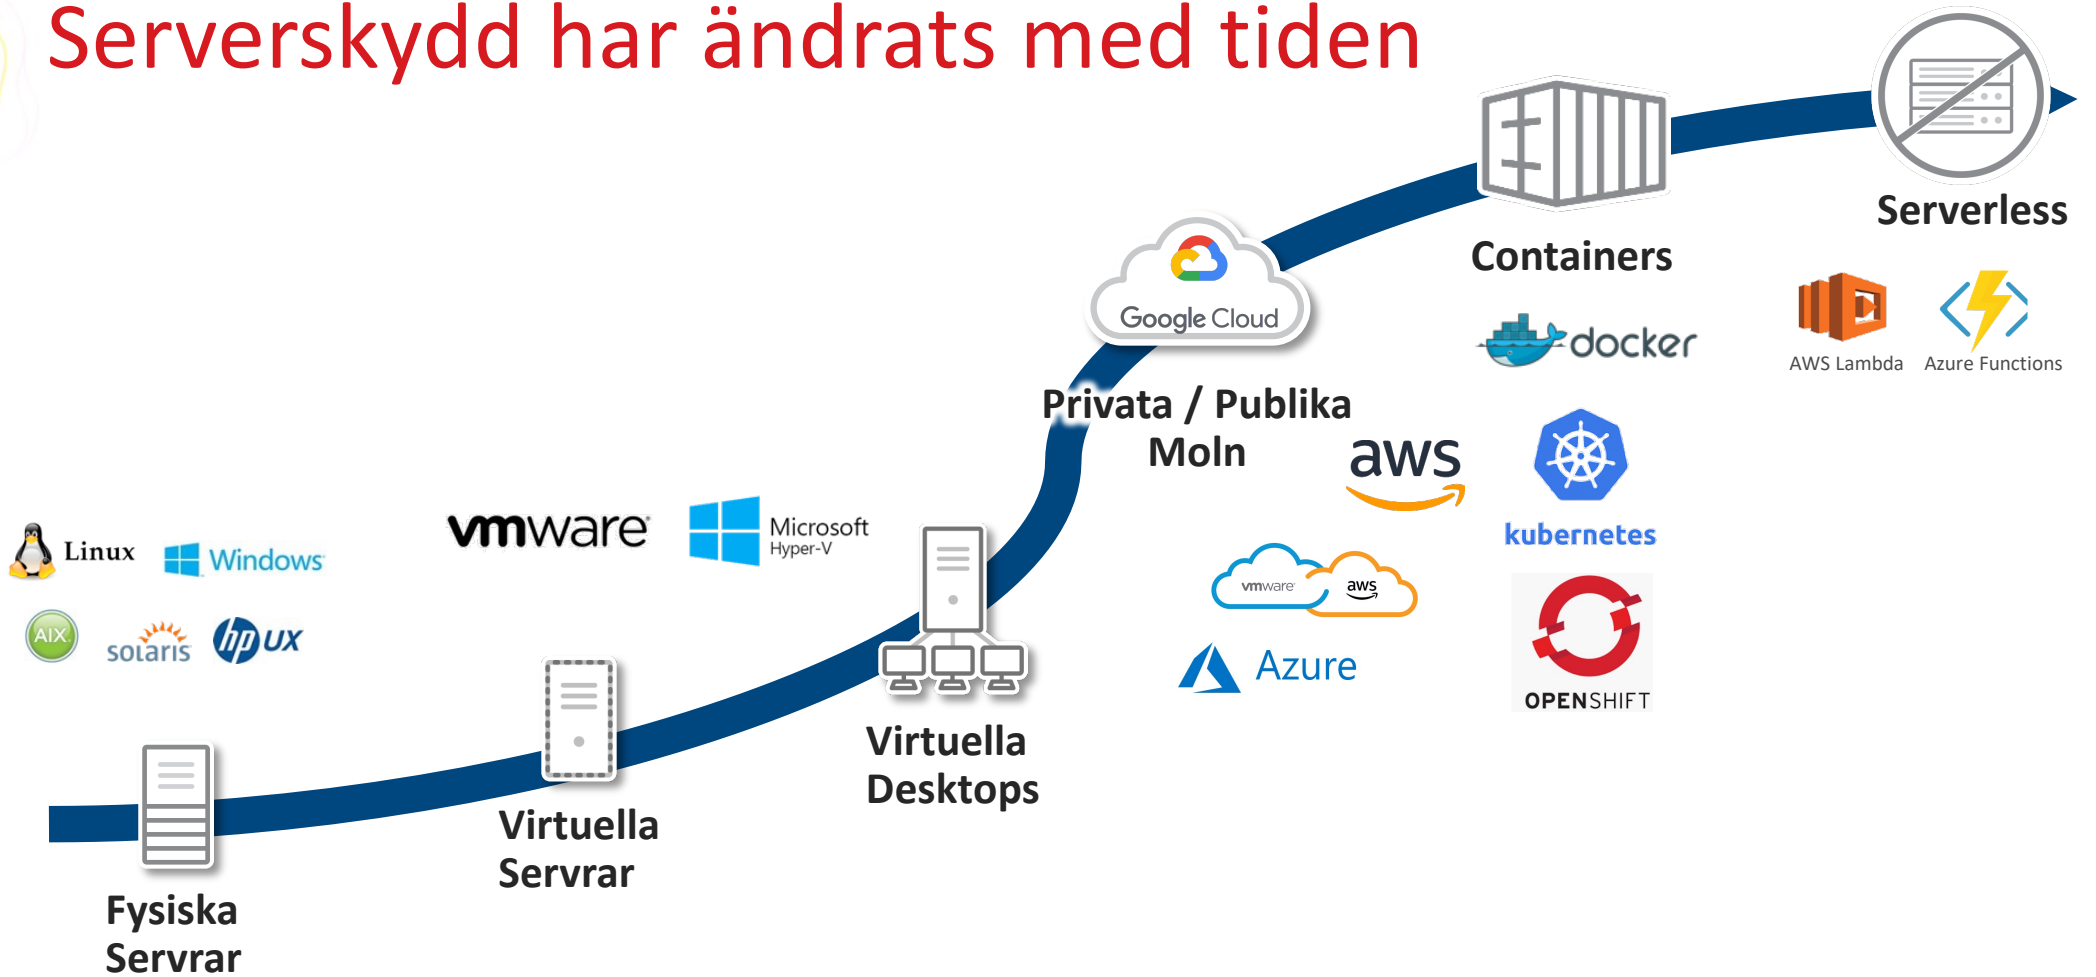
Serverskydd har ändrats med tiden

Linux
Windows
AIX
solaris
hp UX

Fysiska Servrar

vmware
Microsoft Hyper-V

Virtuella Servrar

Virtuella Desktops

Google Cloud

Privata / Publika Moln

aws
vmware aws
Azure

Containers
docker
kubernetes
OPENSHIFT

Serverless
AWS Lambda
Azure Functions